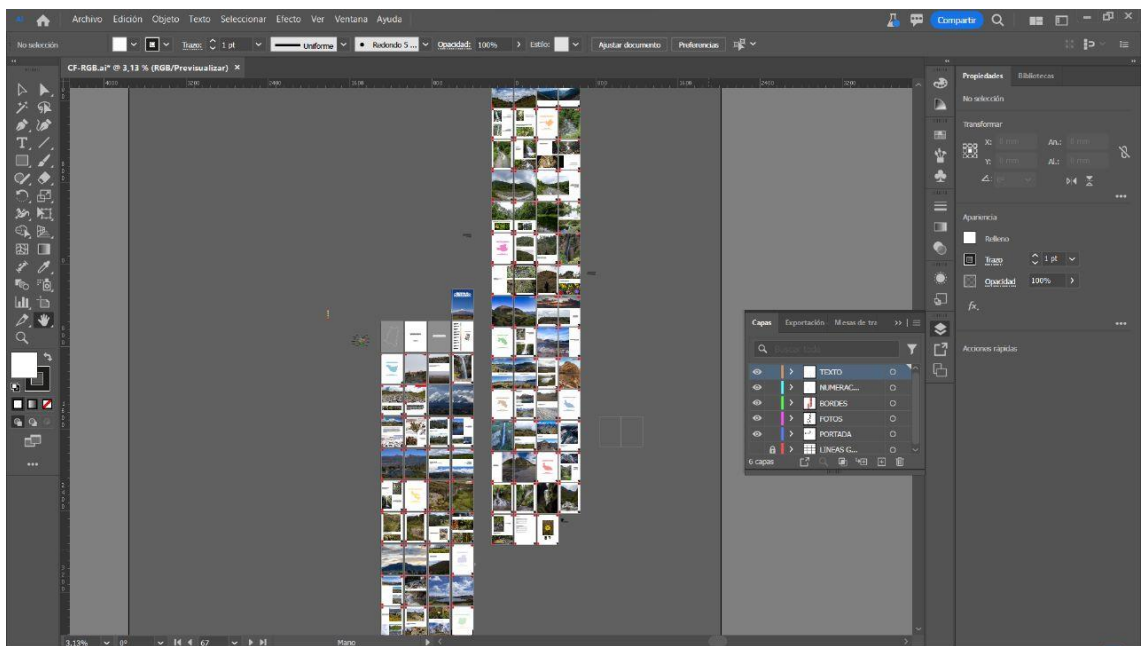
Archivo Edición Objeto Texto Seleccionar Efecto Ver Ventana Ayuda

Compartir

No selección

Trazo: 1 pt

Uniforme

Redondo 5...

Opacidad: 100%

Estilo:

Ajustar documento

Preferencias

CF-RGB.ai* @ 3,13 % (RGB/Previsualizar) ×

Propiedades Bibliotecas

No selección

Transformar

X:

An.:

Y:

Al.:

Apariencia

Relleno

Trazo 1 pt

Opacidad 100%

fx.

Acciones rápidas

Capas Exportación Mesas de tra

TEXTO

NUMERAC...

BORDES

FOTOS

PORTADA

LINEAS G...

6 capas

3,13% 0° 67 Mano